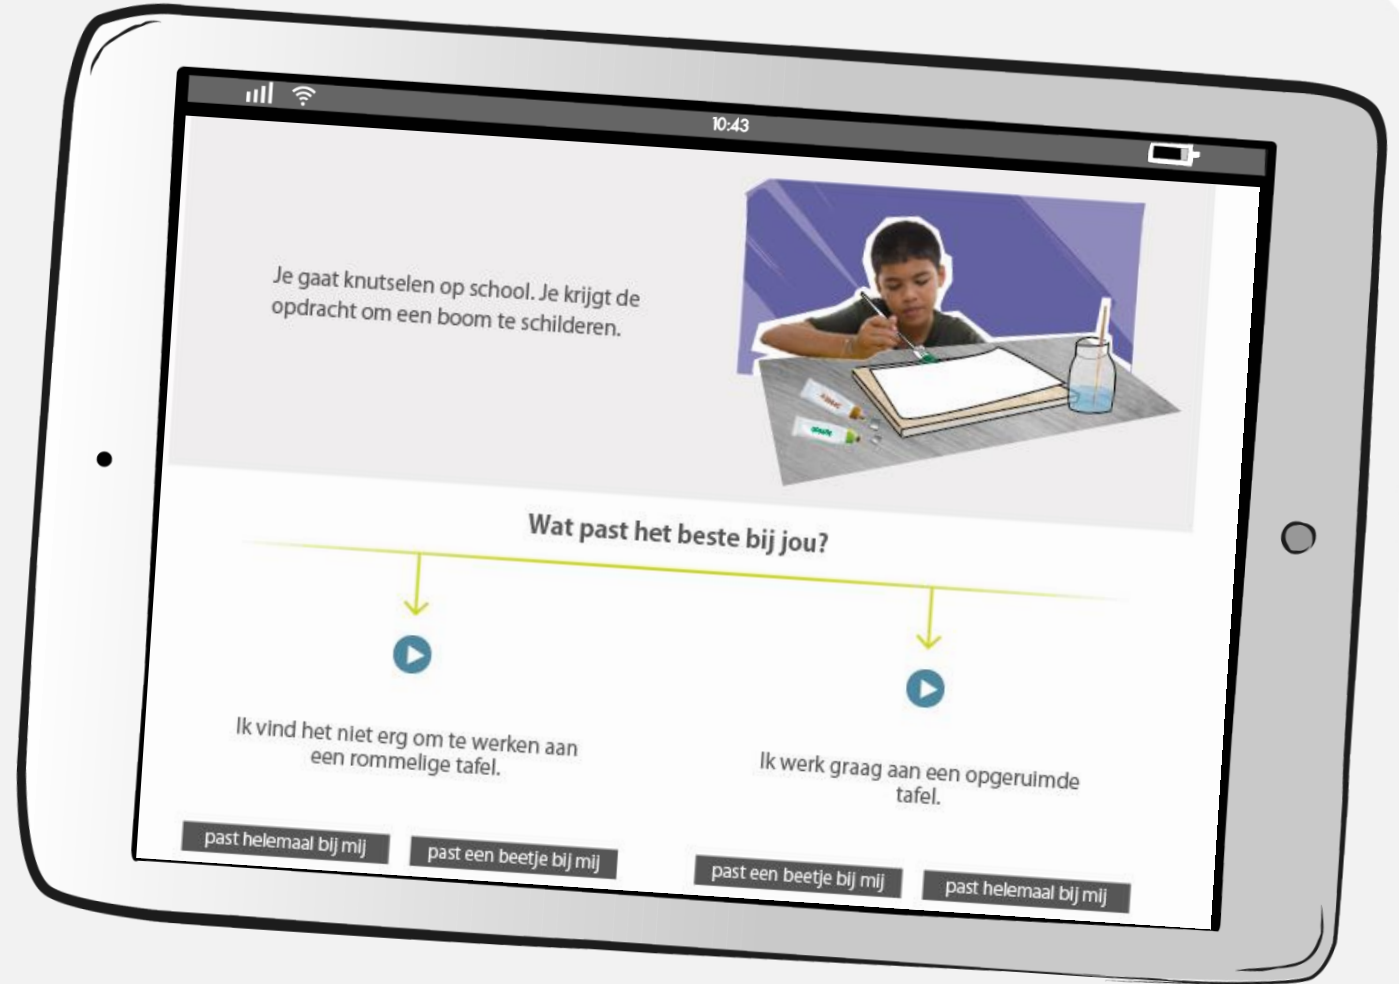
10:43

Je gaat knutselen op school. Je krijgt de opdracht om een boom te schilderen.

Wat past het beste bij jou?

Ik vind het niet erg om te werken aan een rommelige tafel.

Ik werk graag aan een opgeruimde tafel.

past helemaal bij mij

past een beetje bij mij

past een beetje bij mij

past helemaal bij mij